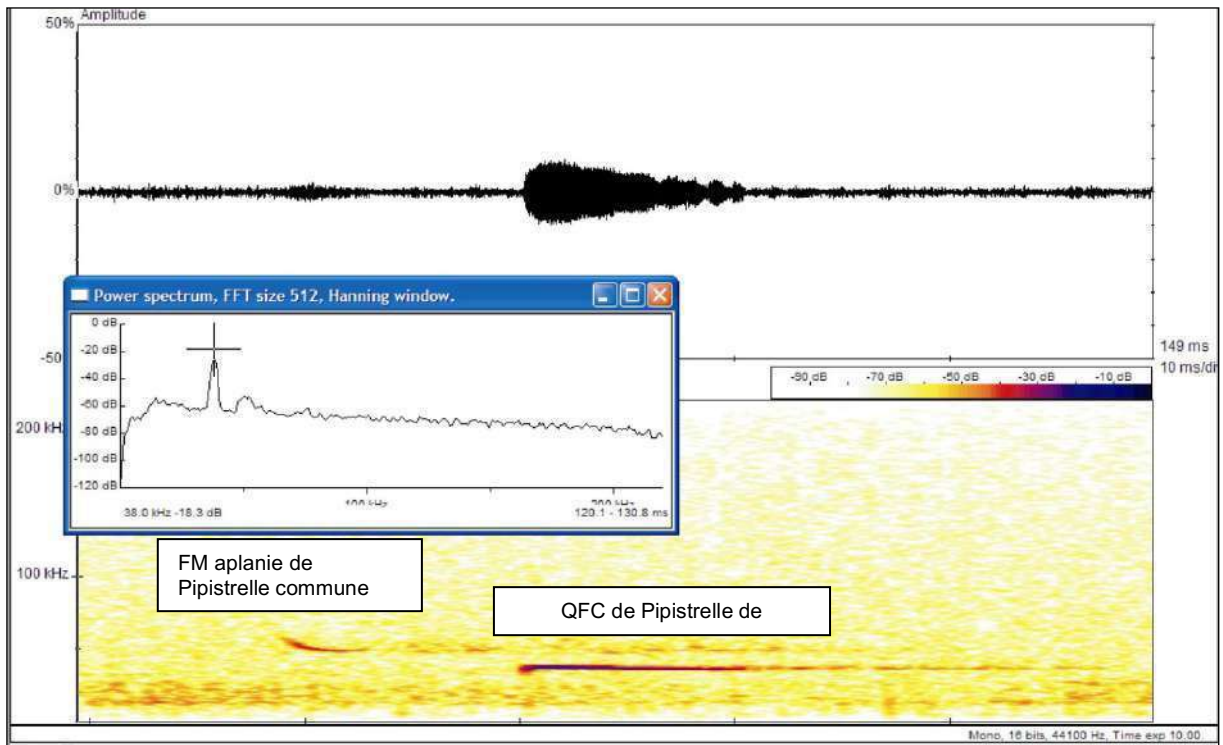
50% Amplitude

0%

-50

149 ms
10 ms/di

Power spectrum, FFT size 512, Hanning window.

0 dB
-20 dB
-40 dB
-60 dB
-80 dB
-100 dB
-120 dB

100 kHz
200 kHz

38.0 kHz -18.3 dB
120.1 - 130.8 ms

-90 dB -70 dB -50 dB -30 dB -10 dB

200 kHz

100 kHz

FM aplanie de Pipistrelle commune

QFC de Pipistrelle de

Mono, 16 bits, 44100 Hz, Time exp 10.00